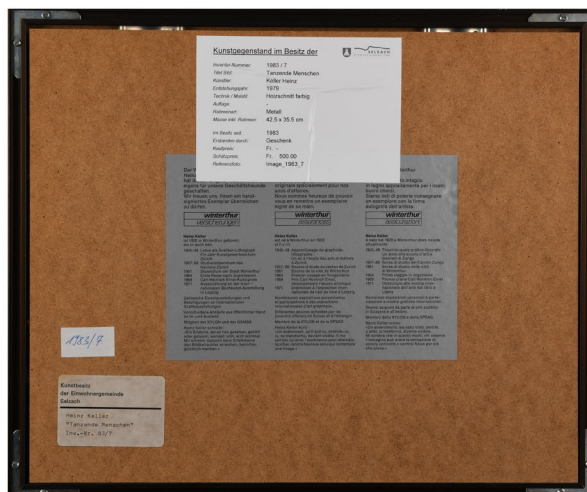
Kunstgegenstand im Besitz der

SELZACH

| | |
|---|---|
| Inventar-Nummer | 1983 / 7 |
| Titel Bild | Tanzende Menschen |
| Künstler | Keller Heinz |
| Entstehungsjahr | 1979 |
| Technik / Metall | Holzschnitt farbig |
| Auflage | - |
| Rahmenart | Metall |
| Masse inkl. Rahmen | 42.5 x 35.5 cm |
| Im Besitz seit | 1983 |
| Erstanden durch | Geschenk |
| Kaufpreis | Fr. - |
| Schätzpreis | Fr. 500.00 |
| Referenzfoto | Image_1983_7 |

winterthur versicherungen

winterthur versicherungen

winterthur assurances

winterthur assicurazioni

Heinz Keller

Heinz Keller

Heinz Keller

1983/7

Kunstbesitz
der Einwohnergemeinde
Selzach

Heinz Keller
"Tanzende Menschen"
Inv.-Nr. 83/7